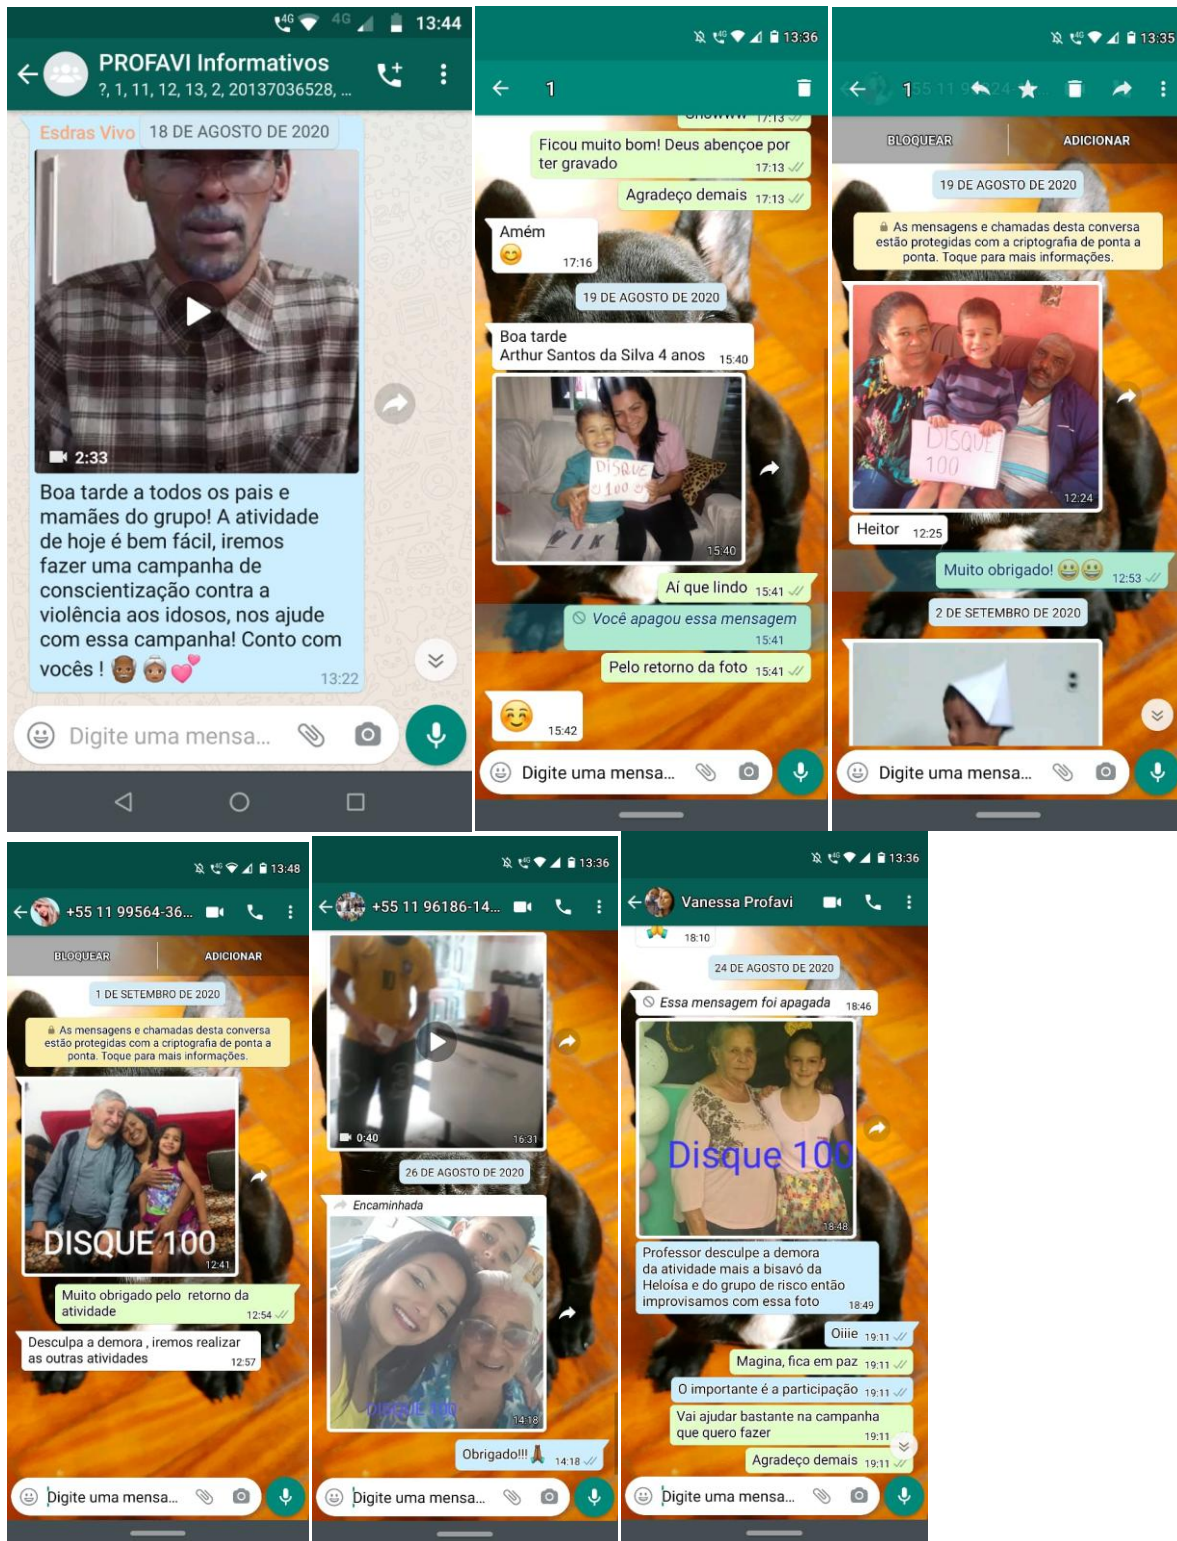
4G 4G 13:44
PROFAVI Informativos
?, 1, 11, 12, 13, 2, 20137036528, ...
Esdras Vivo 18 DE AGOSTO DE 2020
2:33
Boa tarde a todos os pais e mamães do grupo! A atividade de hoje é bem fácil, iremos fazer uma campanha de conscientização contra a violência aos idosos, nos ajude com essa campanha! Conto com vocês ! 🧑🏾👵🏼💕 13:22
Digite uma mensa...

13:36
1
Ficou muito bom! Deus abençoe por ter gravado 17:13
Agradeço demais 17:13
Amém 😊 17:16
19 DE AGOSTO DE 2020
Boa tarde
Arthur Santos da Silva 4 anos 15:40
DISQUE 100
15:40
Aí que lindo 15:41
Você apagou essa mensagem 15:41
Pelo retorno da foto 15:41
☺️ 15:42
Digite uma mensa...

13:35
1
BLOQUEAR ADICIONAR
19 DE AGOSTO DE 2020
As mensagens e chamadas desta conversa estão protegidas com a criptografia de ponta a ponta. Toque para mais informações.
DISQUE 100
12:24
Heitor 12:25
Muito obrigado! 😀😀 12:53
2 DE SETEMBRO DE 2020
Digite uma mensa...

13:48
+55 11 99564-36...
BLOQUEAR ADICIONAR
1 DE SETEMBRO DE 2020
As mensagens e chamadas desta conversa estão protegidas com a criptografia de ponta a ponta. Toque para mais informações.
DISQUE 100
12:41
Muito obrigado pelo retorno da atividade 12:54
Desculpa a demora , iremos realizar as outras atividades 12:57
Digite uma mensa...

13:36
+55 11 96186-14...
0:40 16:31
26 DE AGOSTO DE 2020
Encaminhada
DISQUE 100
14:18
Obrigado!!! 🙏 14:18
Digite uma mensa...

13:36
Vanessa Profavi
18:10
24 DE AGOSTO DE 2020
Essa mensagem foi apagada 18:46
Disque 100
18:48
Professor desculpe a demora da atividade mais a bisavó da Heloísa e do grupo de risco então improvisamos com essa foto 18:49
Oiiie 19:11
Magina, fica em paz 19:11
O importante é a participação 19:11
Vai ajudar bastante na campanha que quero fazer 19:11
Agradeço demais 19:11
Digite uma mensa...